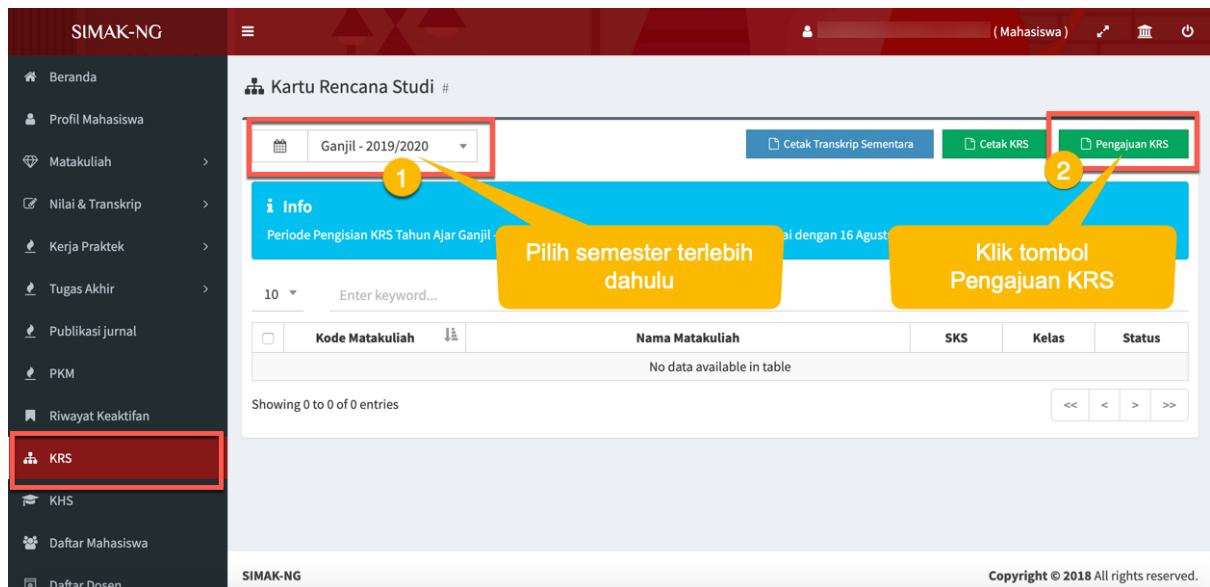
SIMAK-NG

(Mahasiswa)

Beranda
Profil Mahasiswa
Matakuliah
Nilai & Transkrip
Kerja Praktek
Tugas Akhir
Publikasi jurnal
PKM
Riwayat Keaktifan
KRS
KHS
Daftar Mahasiswa
Daftar Dosen

Kartu Rencana Studi #

Ganjil - 2019/2020

1

Cetak Transkrip Sementara
Cetak KRS
Pengajuan KRS

2

Info

Periode Pengisian KRS Tahun Ajar Ganjil - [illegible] ai dengan 16 Agust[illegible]

Pilih semester terlebih dahulu

Klik tombol Pengajuan KRS

10

Enter keyword...

| | Kode Matakuliah | Nama Matakuliah | SKS | Kelas | Status |
|---|---|---|---|---|---|
| | | No data available in table | | | |

Showing 0 to 0 of 0 entries

<< < > >>

SIMAK-NG

Copyright © 2018 All rights reserved.